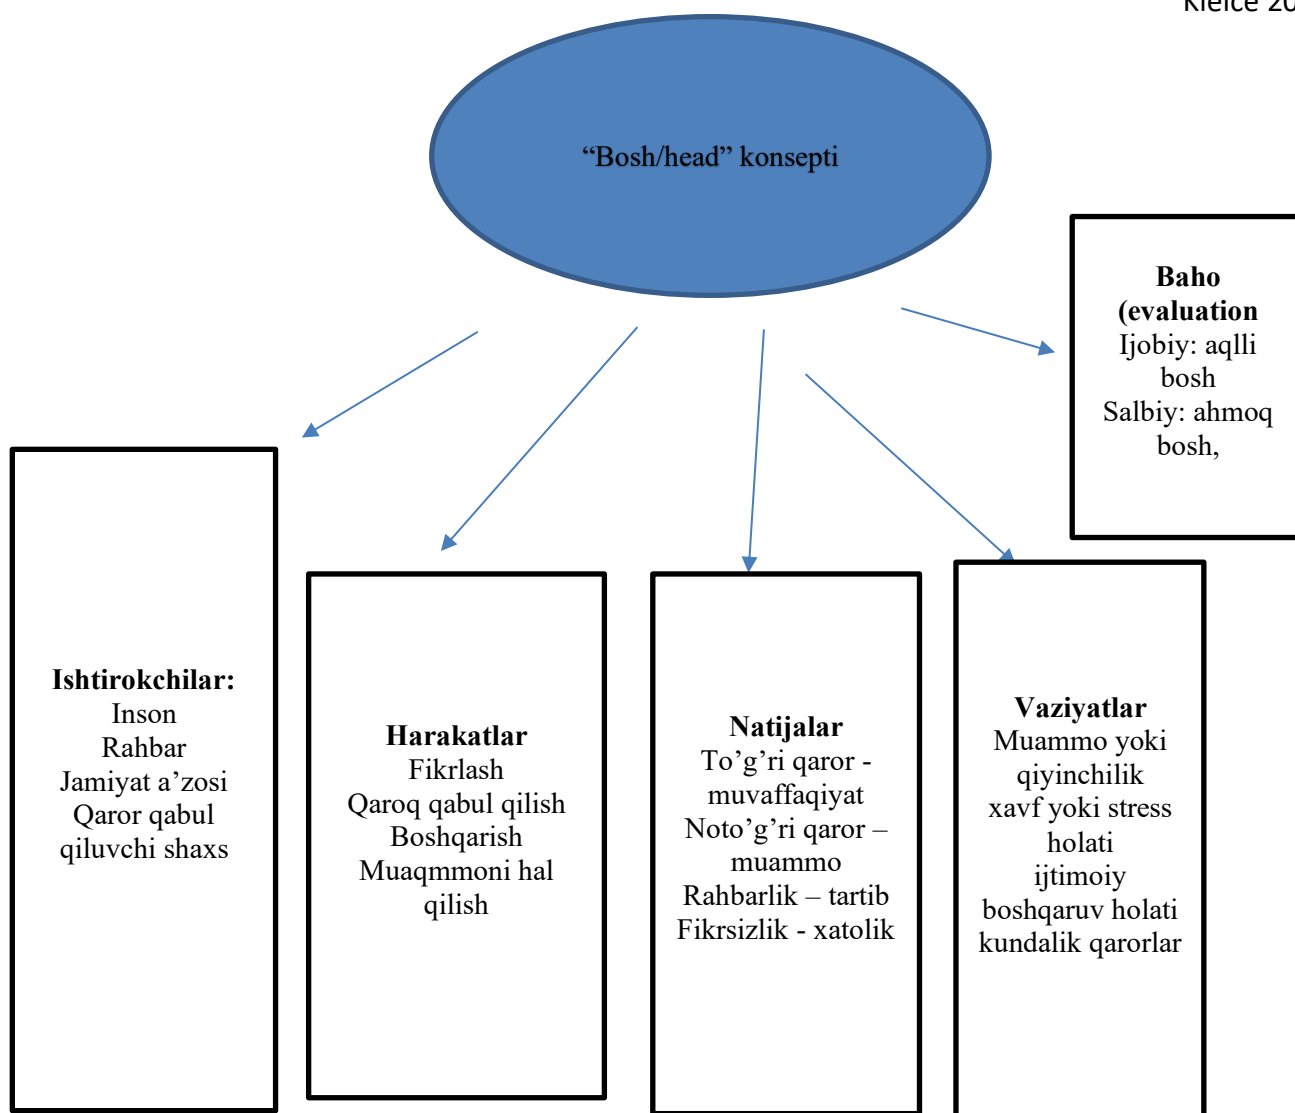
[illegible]

“Bosh/head” konsepti

Baho (evaluation
Ijobiy: aqlli bosh
Salbiy: ahmoq bosh,

Ishtirokchilar:
Inson
Rahbar
Jamiyat a’zosi
Qaror qabul qiluvchi shaxs

Harakatlar
Fikrlash
Qaroq qabul qilish
Boshqarish
Muaqmmoni hal qilish

Natijalar
To’g’ri qaror - muvaffaqiyat
Noto’g’ri qaror – muammo
Rahbarlik – tartib
Fikrsizlik - xatolik

Vaziyatlar
Muammo yoki qiyinchilik
xavf yoki stress holati
ijtimoiy boshqaruv holati
kundalik qarorlar